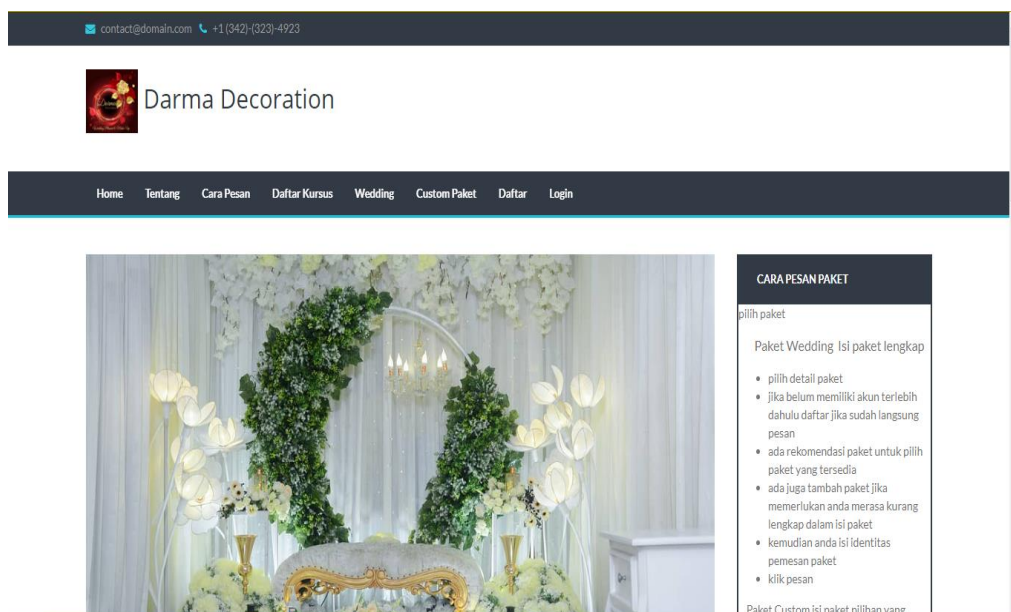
contact@domain.com +1 (342)-(323)-4923

Darma Decoration

Home Tentang Cara Pesan Daftar Kursus Wedding Custom Paket Daftar Login

CARA PESAN PAKET

pilih paket

Paket Wedding Isi paket lengkap

- pilih detail paket
- jika belum memiliki akun terlebih dahulu daftar jika sudah langsung pesan
- ada rekomendasi paket untuk pilih paket yang tersedia
- ada juga tambah paket jika memerlukan anda merasa kurang lengkap dalam isi paket
- kemudian anda isi identitas pemesan paket
- klik pesan

Paket Custom isi paket pilihan yang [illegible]